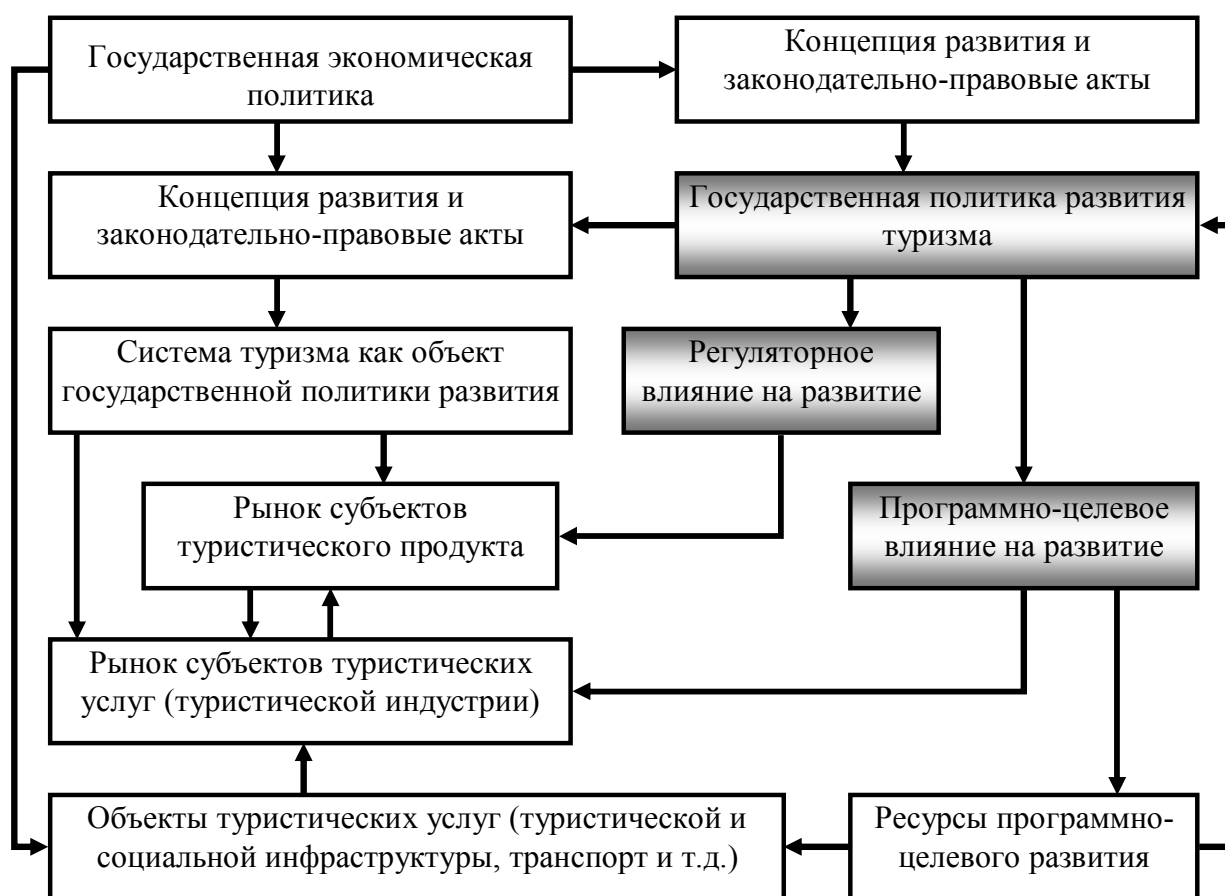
Государственная экономическая политика

Концепция развития и законодательно-правовые акты

Концепция развития и законодательно-правовые акты

Государственная политика развития туризма

Система туризма как объект государственной политики развития

Регуляторное влияние на развитие

Рынок субъектов туристического продукта

Программно-целевое влияние на развитие

Рынок субъектов туристических услуг (туристической индустрии)

Объекты туристических услуг (туристической и социальной инфраструктуры, транспорт и т.д.)

Ресурсы программно-целевого развития